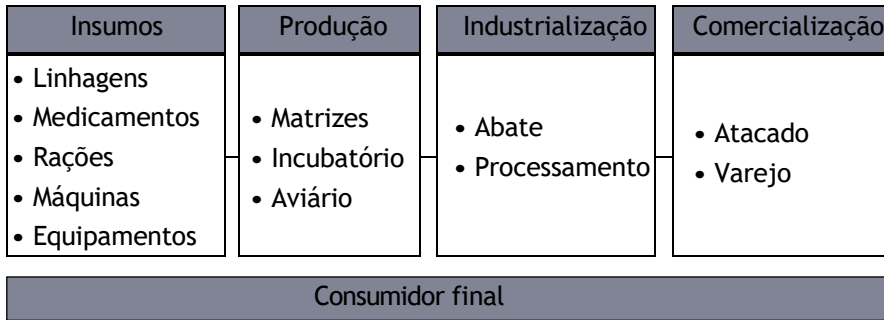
Insumos

• Linhagens
• Medicamentos
• Rações
• Máquinas
• Equipamentos

Produção

• Matrizes
• Incubatório
• Aviário

Industrialização

• Abate
• Processamento

Comercialização

• Atacado
• Varejo

Consumidor final